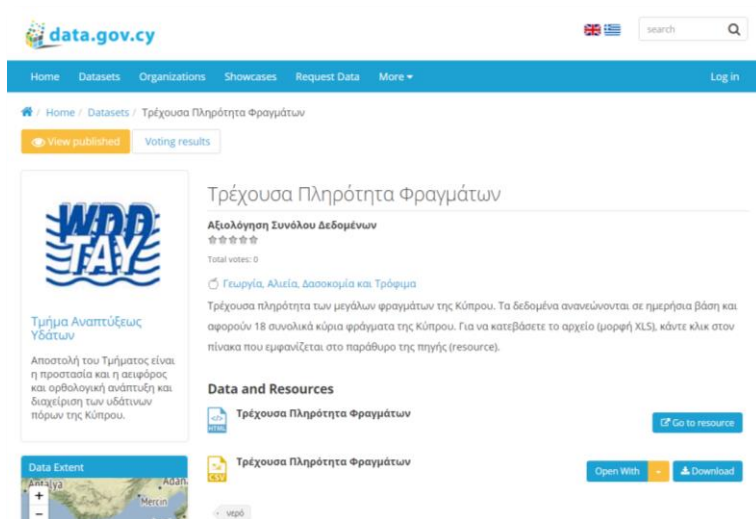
data.gov.cy

search

Home Datasets Organizations Showcases Request Data More ▾ Log in

Home / Datasets / Τρέχουσα Πληρότητα Φραγμάτων

View published Voting results

WDD ΤΑΥ

Τμήμα Αναπτύξεως Υδάτων

Αποστολή του Τμήματος είναι η προστασία και η αειφόρος και ορθολογική ανάπτυξη και διαχείριση των υδάτινων πόρων της Κύπρου.

Data Extent

Antalya Adana Mersin

Τρέχουσα Πληρότητα Φραγμάτων

Αξιολόγηση Συνόλου Δεδομένων

Total votes: 0

Γεωργία, Αλιεία, Δασοκομία και Τρόφιμα

Τρέχουσα πληρότητα των μεγάλων φραγμάτων της Κύπρου. Τα δεδομένα ανανεώνονται σε ημερήσια βάση και αφορούν 18 συνολικά κύρια φράγματα της Κύπρου. Για να κατεβάσετε το αρχείο (μορφή XLS), κάντε κλικ στον πίνακα που εμφανίζεται στο παράθυρο της πηγής (resource).

Data and Resources

HTML Τρέχουσα Πληρότητα Φραγμάτων Go to resource

CSV Τρέχουσα Πληρότητα Φραγμάτων Open With Download

νερό